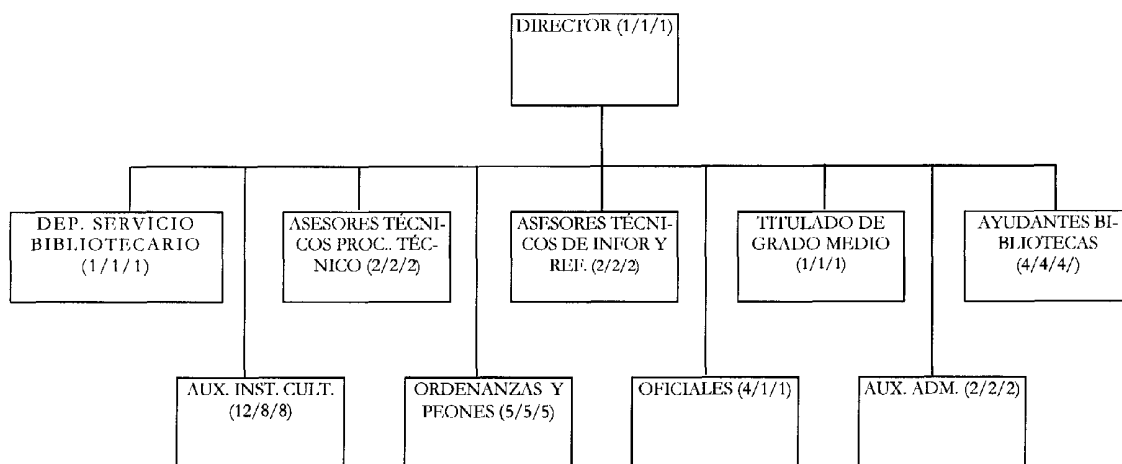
DIRECTOR (1/1/1)

DEP. SERVICIO BIBLIOTECARIO (1/1/1)

ASESORES TÉCNICOS PROC.. TÉCNICO (2/2/2)

ASESORES TÉCNICOS DE INFOR Y REF. (2/2/2)

TITULADO DE GRADO MEDIO (1/1/1)

AYUDANTES BIBLIOTECAS (4/4/4/)

AUX. INST. CULT. (12/8/8)

ORDENANZAS Y PEONES (5/5/5)

OFICIALES (4/1/1)

AUX. ADM. (2/2/2)